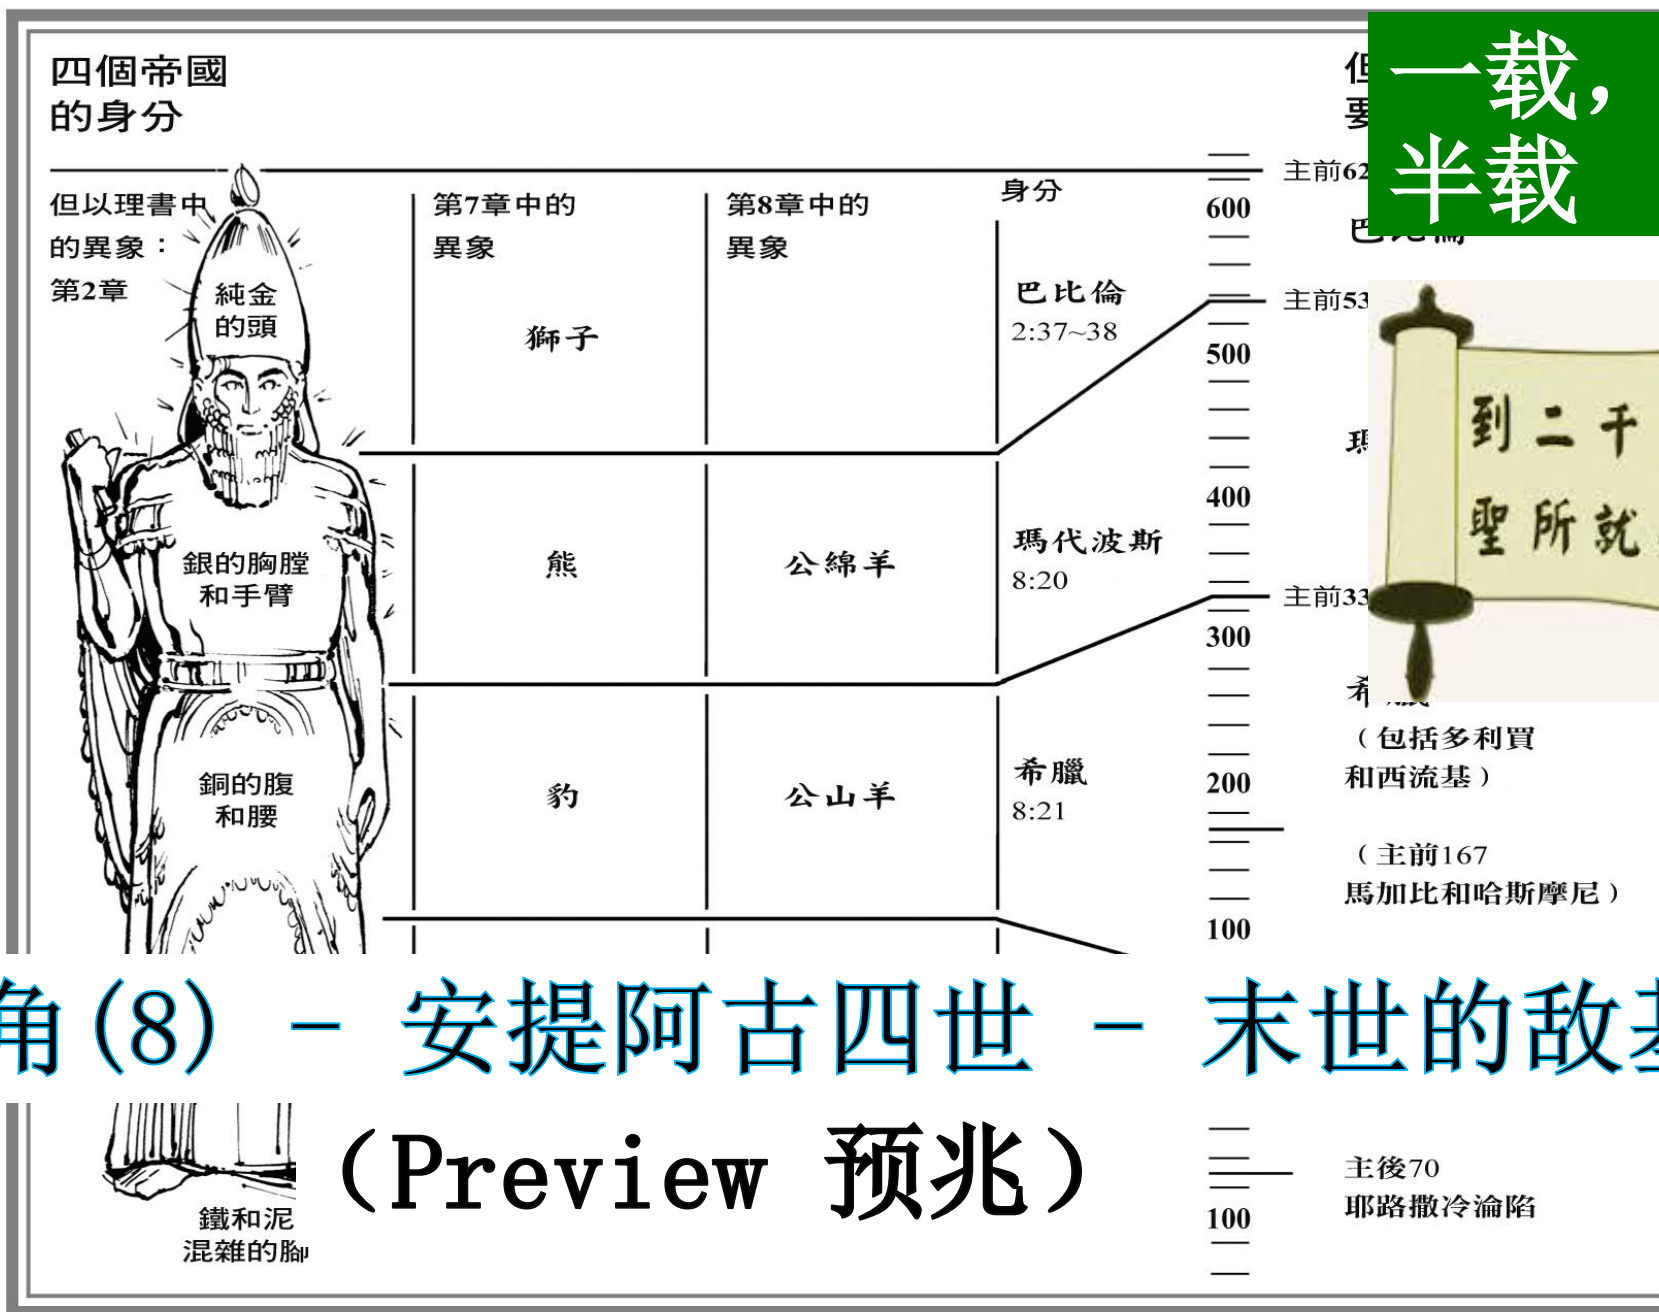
四個帝國的身分

但以理書中的異象：第2章

第7章中的異象

第8章中的異象

身分

純金的頭

獅子

巴比倫
2:37~38

銀的胸膛和手臂

熊

公綿羊

瑪代波斯
8:20

銅的腹和腰

豹

公山羊

希臘
8:21

鐵和泥混雜的腳

600
500
400
300
200
100
100

主前62
主前53
主前33

但
要

巴比倫

瑪

希臘
（包括多利買和西流基）

（主前167
馬加比和哈斯摩尼）

主後70
耶路撒冷淪陷

一載，半載

到二千
聖所就

角(8) – 安提阿古四世 – 末世的敌基

（Preview 预兆）